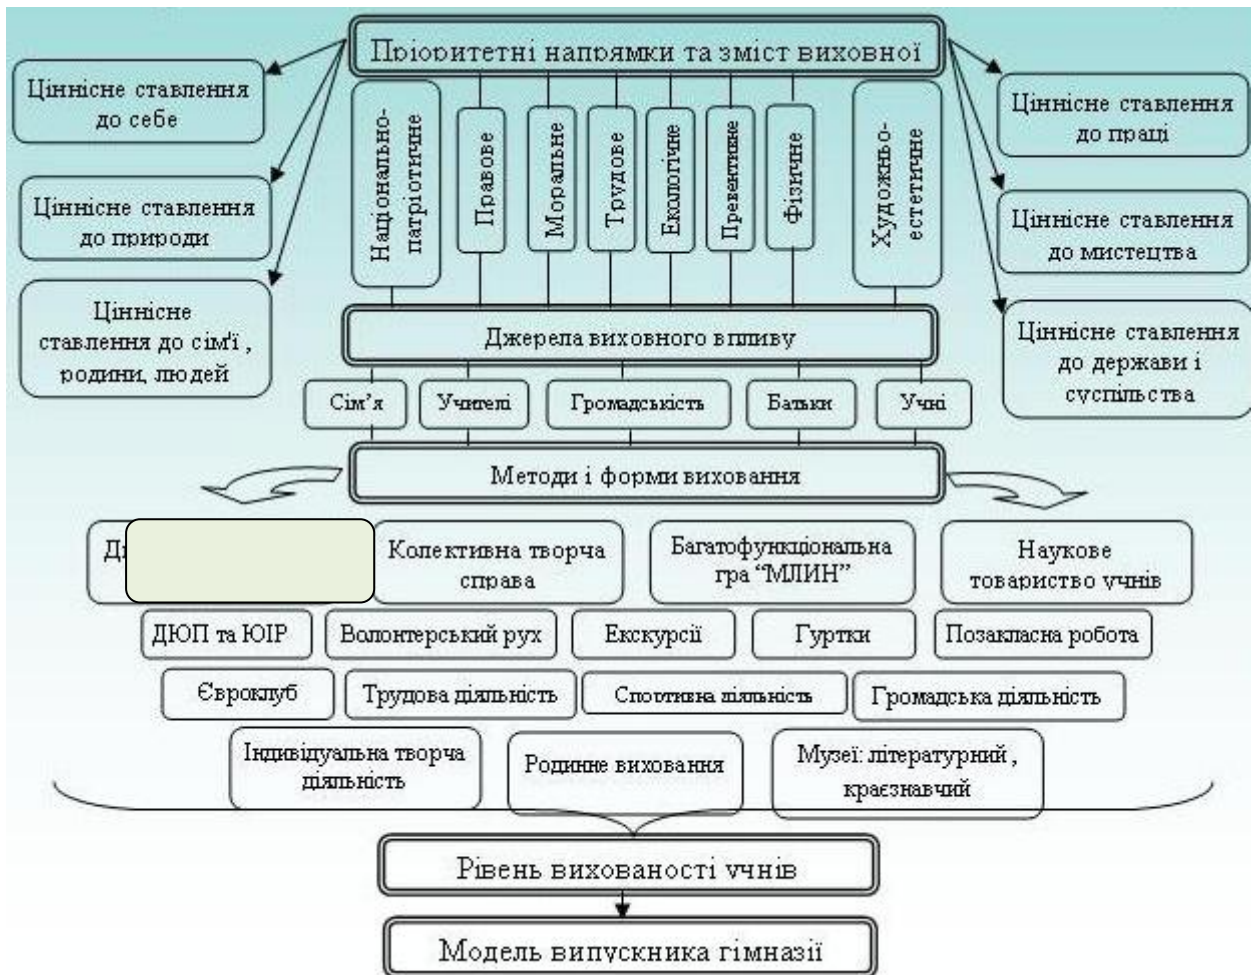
Пріоритетні напрямки та зміст виховної

Ціннісне ставлення до себе

Ціннісне ставлення до природи

Ціннісне ставлення до сім'ї , родини, людей

Національно-патріотичне

Правове

Моральне

Трудове

Екологічне

Превентивне

Фізичне

Художньо-естетичне

Ціннісне ставлення до праці

Ціннісне ставлення до мистецтва

Ціннісне ставлення до держави і суспільства

Джерела виховного впливу

Сім'я

Учителі

Громадськість

Батьки

Учні

Методи і форми виховання

Д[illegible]

Колективна творча справа

Багатофункціональна гра "МЛИН"

Наукове товариство учнів

ДЮП та ЮІР

Волонтерський рух

Екскурсії

Гуртки

Позакласна робота

Євроклуб

Трудова діяльність

Спортивна діяльність

Громадська діяльність

Індивідуальна творча діяльність

Родинне виховання

Музеї: літературний , краєзнавчий

Рівень вихованості учнів

Модель випускника гімназії